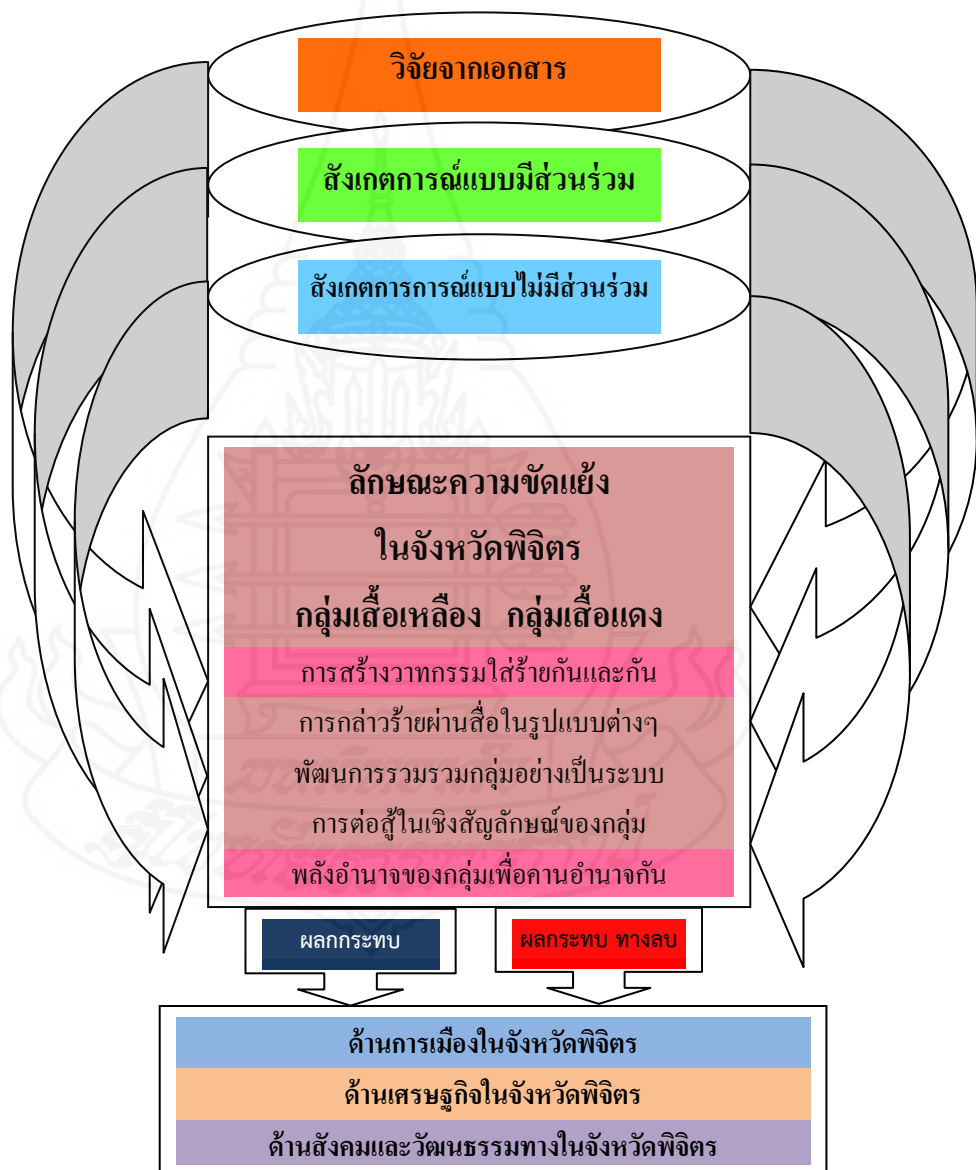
วิจัยจากเอกสาร

สังเกตการณ์แบบมีส่วนร่วม

สังเกตการการณ์แบบไม่มีส่วนร่วม

ลักษณะความขัดแย้ง
ในจังหวัดพิจิตร
กลุ่มเสื้อเหลือง กลุ่มเสื้อแดง

การสร้างวาทกรรมใส่ร้ายกันและกัน
การกล่าวร้ายผ่านสื่อในรูปแบบต่างๆ
พัฒนการรวมรวมกลุ่มอย่างเป็นระบบ
การต่อสู้ในเชิงสัญลักษณ์ของกลุ่ม
พลังอำนาจของกลุ่มเพื่อคานอำนาจกัน

ผลกกระทบ

ผลกระทบ ทางลบ

ด้านการเมืองในจังหวัดพิจิตร
ด้านเศรษฐกิจในจังหวัดพิจิตร
ด้านสังคมและวัฒนธรรมทางในจังหวัดพิจิตร